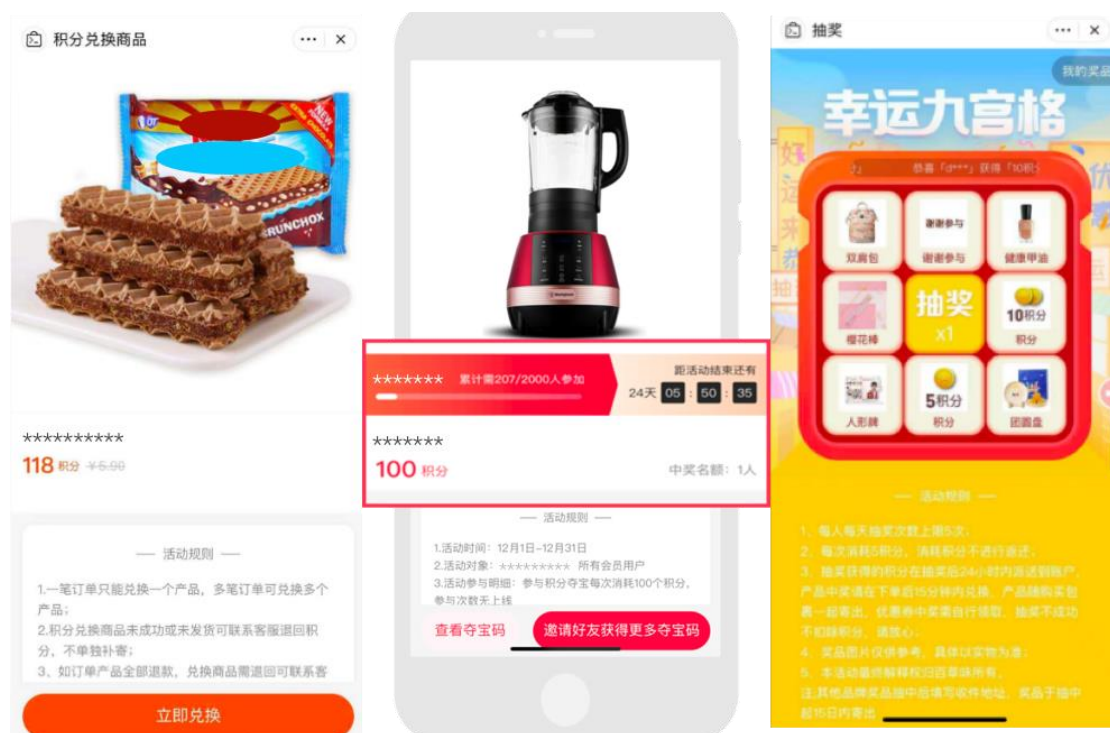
积分兑换商品

NEW

RUNCHOX

**********

118 积分 ¥5.90

— 活动规则 —

1.一笔订单只能兑换一个产品，多笔订单可兑换多个产品；
2.积分兑换商品未成功或未发货可联系客服退回积分，不单独补寄；
3、如订单产品全部退款，兑换商品需退回可联系客

立即兑换

******* 累计需207/2000人参加

距活动结束还有

24天 05 : 50 : 35

*******

100 积分

中奖名额：1人

— 活动规则 —

1.活动时间：12月1日-12月31日
2.活动对象：********* 所有会员用户
3.活动参与明细：参与积分夺宝每次消耗100个积分，参与次数无上线

查看夺宝码

邀请好友获得更多夺宝码

抽奖

我的奖品

幸运九宫格

恭喜「d***」获得「10积分」

双肩包

谢谢参与

谢谢参与

健康甲油

樱花棒

抽奖
x1

10积分
积分

人形牌

5积分
积分

团圆盘

— 活动规则 —

1、每人每天抽奖次数上限5次；
2、每次消耗5积分，消耗积分不进行退还；
3、抽奖获得的积分在抽奖后24小时内返还到账户，产品中奖请在下单后15分钟内兑换，产品随购买包裹一起寄出，优惠券中奖需自行领取，抽奖不成功不扣除积分，请放心；
4、奖品图片仅供参考，具体以实物为准；
5、本活动最终解释权归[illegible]所有。
注:其他品牌奖品抽中后填写收件地址，奖品于抽中起15日内寄出